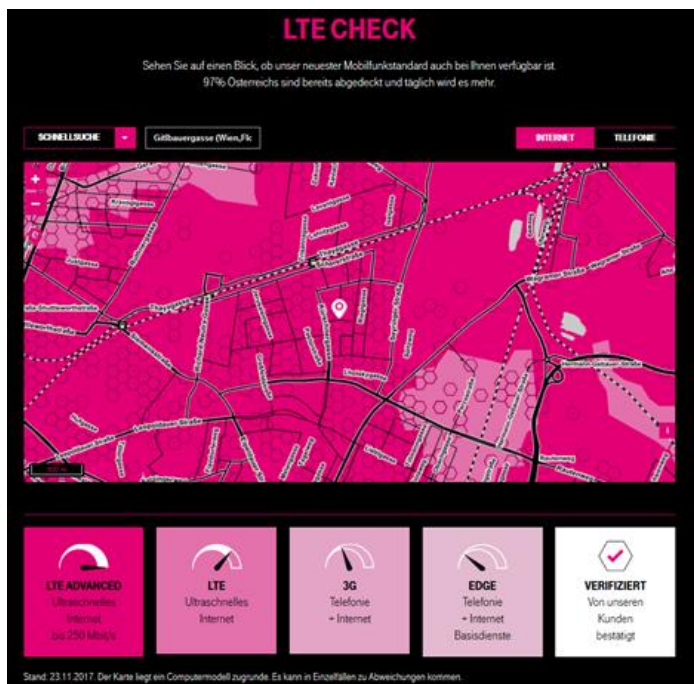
LTE CHECK

Sehen Sie auf einen Blick, ob unser neuester Mobilfunkstandard auch bei Ihnen verfügbar ist. 97% Österreichs sind bereits abgedeckt und täglich wird es mehr.

SCHNELLSUCHE

Gitlbauergasse (Wien,Flc

INTERNET

TELEFONIE

+

−

LTE ADVANCED
Ultraschnelles Internet bis 250 Mbit/s

LTE
Ultraschnelles Internet

3G
Telefonie + Internet

EDGE
Telefonie + Internet Basisdienste

VERIFIZIERT
Von unseren Kunden bestätigt

Stand: 23.11.2017. Der Karte liegt ein Computermodell zugrunde. Es kann in Einzelfällen zu Abweichungen kommen.